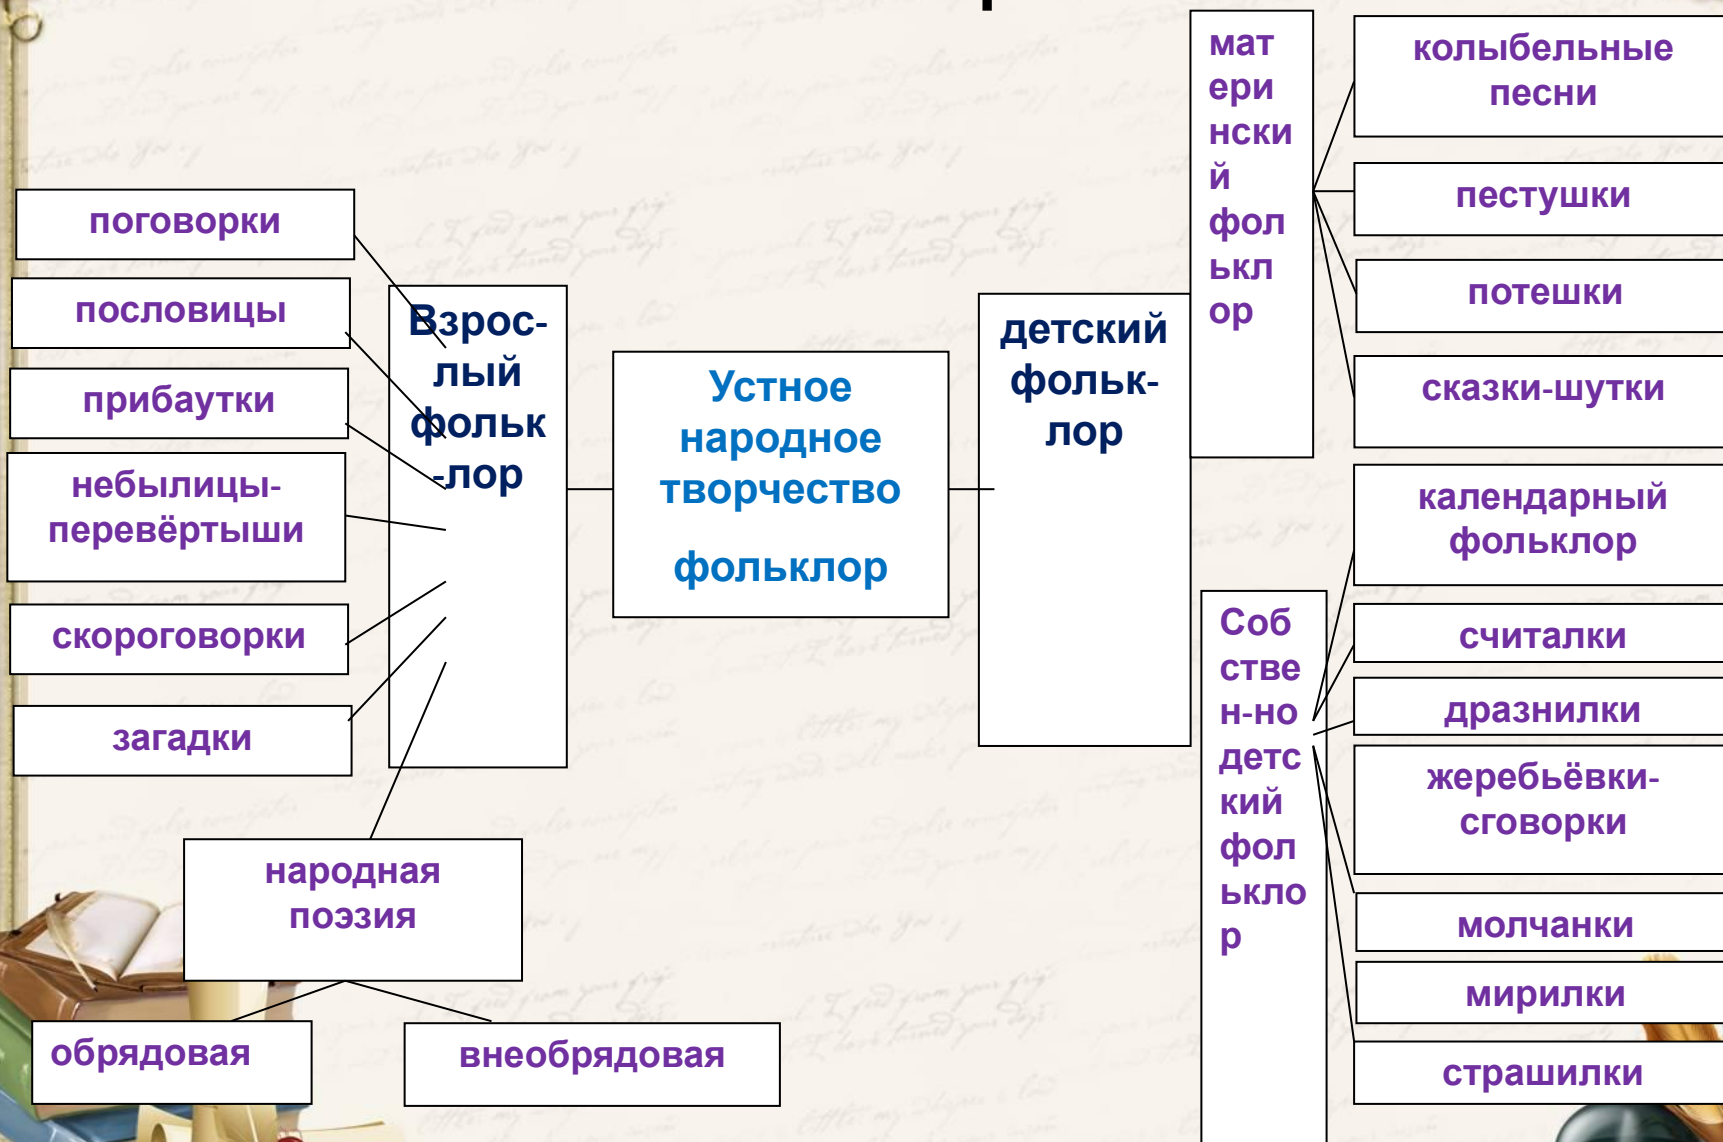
поговорки

пословицы

прибаутки

небылицы-перевёртыши

скороговорки

загадки

Взрос-лый фольк-лор

Устное народное творчество

фольклор

детский фольк-лор

материнский фольклор

колыбельные песни

пестушки

потешки

сказки-шутки

календарный фольклор

Собствен-но детский фольклор

считалки

дразнилки

жеребьёвки-сговорки

молчанки

мирилки

страшилки

народная поэзия

обрядовая

внеобрядовая